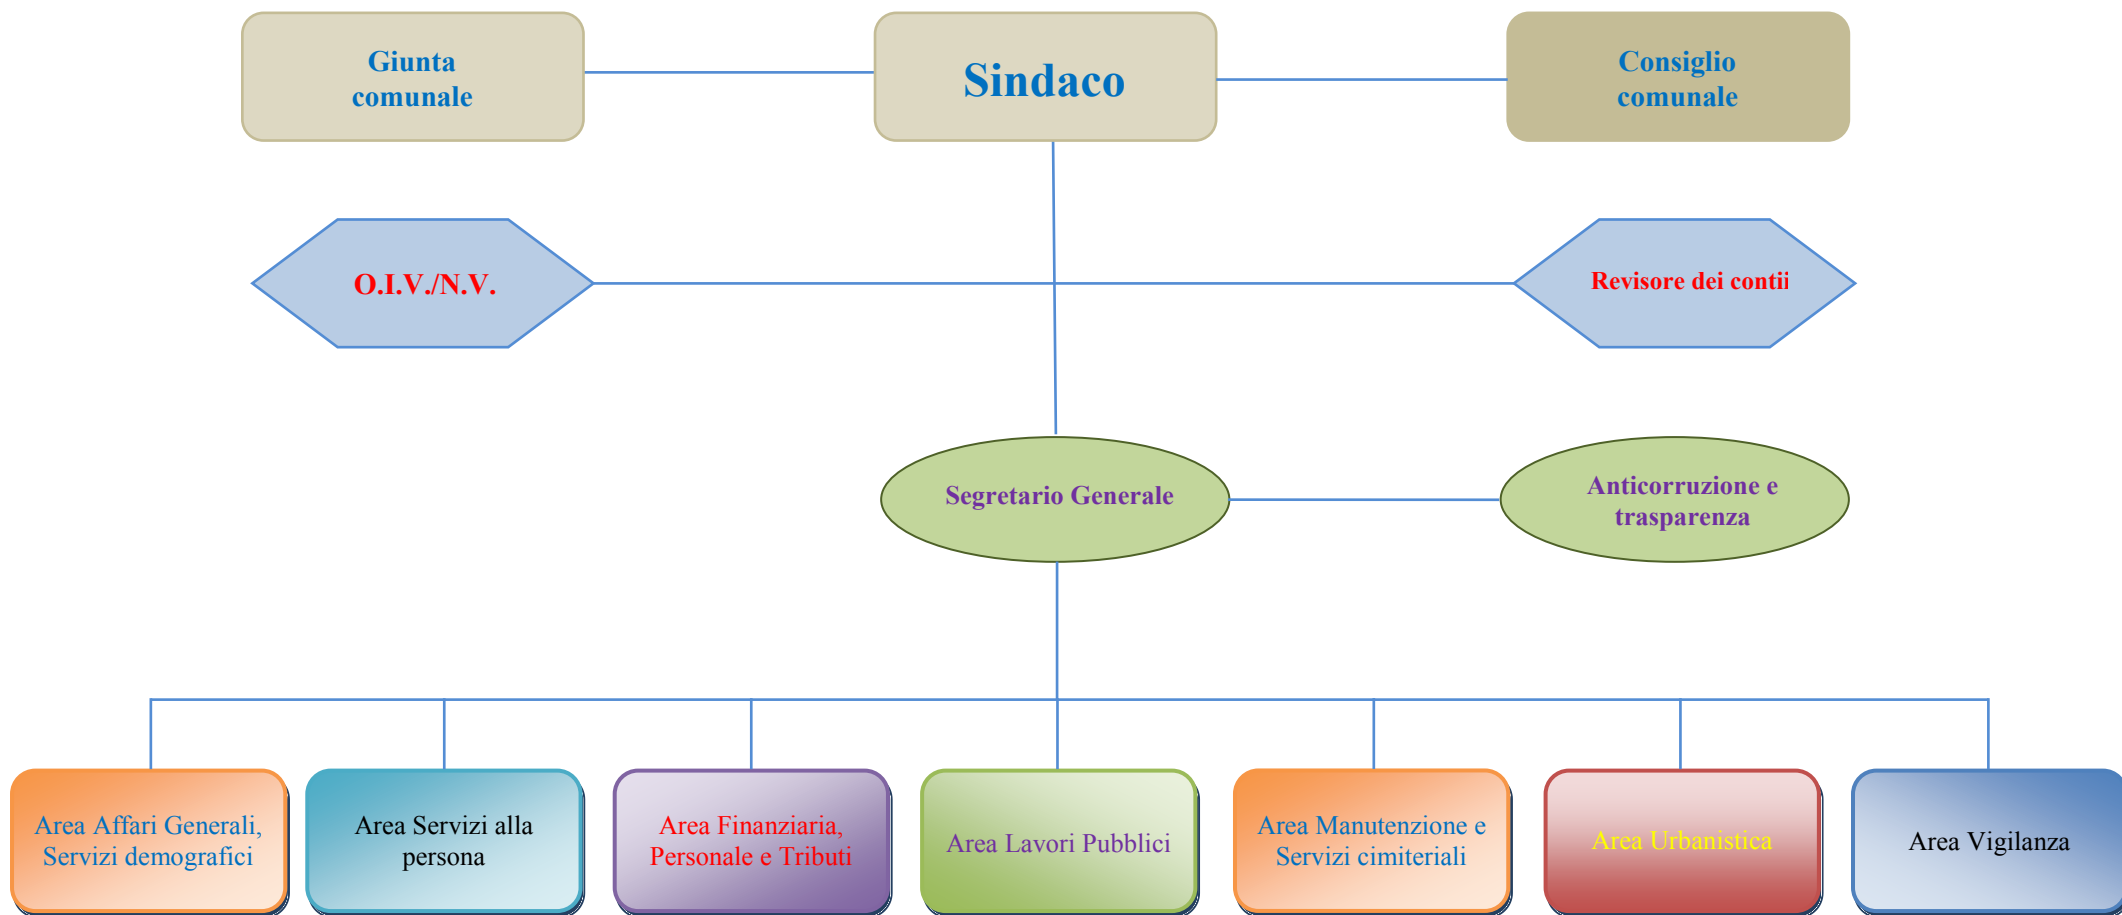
Giunta comunale

Sindaco

Consiglio comunale

O.I.V./N.V.

Revisore dei contii

Segretario Generale

Anticorruzione e trasparenza

Area Affari Generali, Servizi demografici

Area Servizi alla persona

Area Finanziaria, Personale e Tributi

Area Lavori Pubblici

Area Manutenzione e Servizi cimiteriali

Area Urbanistica

Area Vigilanza